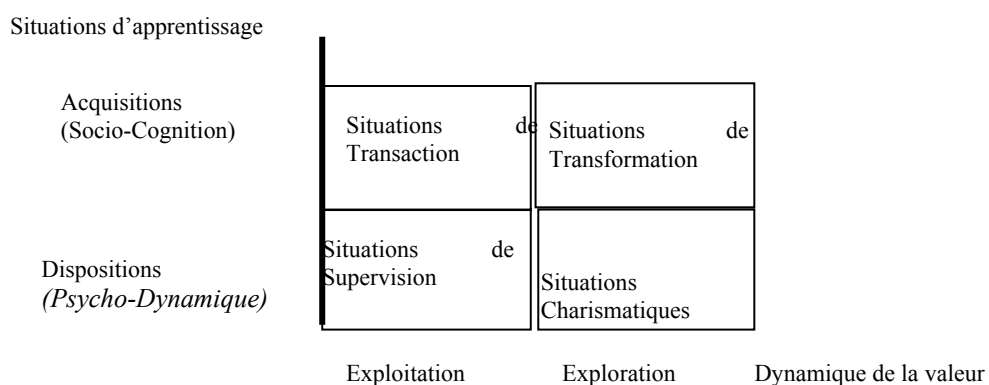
Situations d’apprentissage

Acquisitions (Socio-Cognition)

Situations de Transaction

Situations de Transformation

Dispositions *(Psycho-Dynamique)*

Situations de Supervision

Situations Charismatiques

Exploitation

Exploration

Dynamique de la valeur